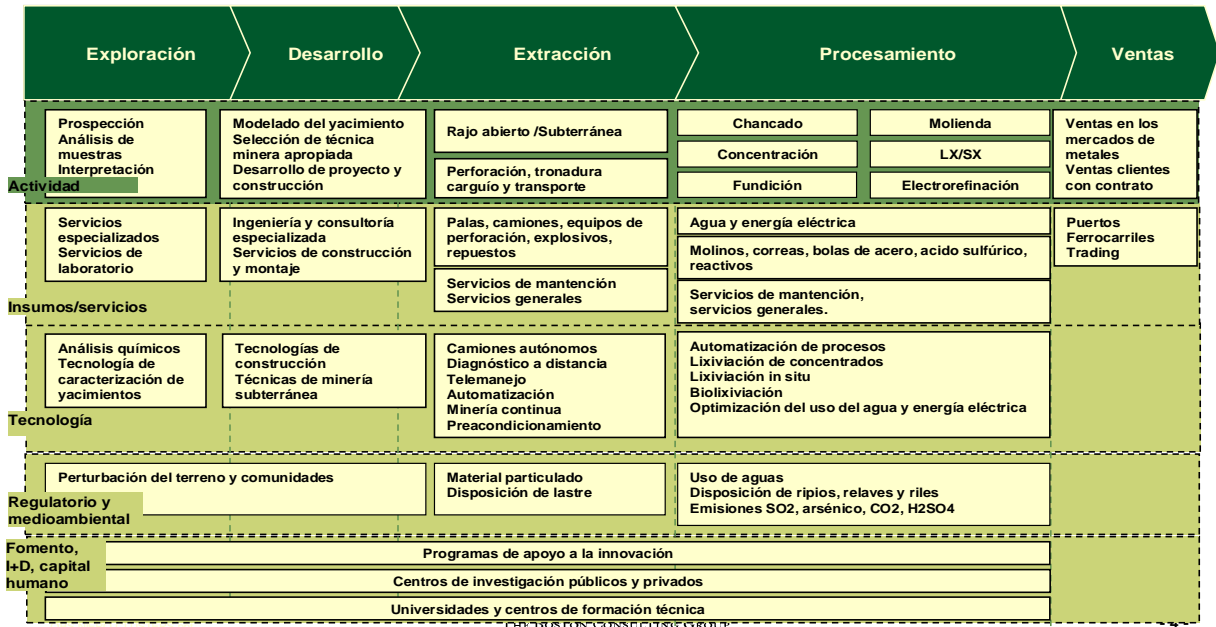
Exploración | Desarrollo | Extracción | Procesamiento | Ventas

Prospección
Análisis de muestras
Interpretación

Modelado del yacimiento
Selección de técnica minera apropiada
Desarrollo de proyecto y construcción

Rajo abierto /Subterránea

Perforación, tronadura carguío y transporte

Chancado | Molienda
Concentración | LX/SX
Fundición | Electrorefinación

Ventas en los mercados de metales
Ventas clientes con contrato

Actividad

Servicios especializados
Servicios de laboratorio

Ingeniería y consultoría especializada
Servicios de construcción y montaje

Palas, camiones, equipos de perforación, explosivos, repuestos

Servicios de mantención
Servicios generales

Agua y energía eléctrica

Molinos, correas, bolas de acero, acido sulfúrico, reactivos

Servicios de mantención, servicios generales.

Puertos
Ferrocarriles
Trading

Insumos/servicios

Análisis químicos
Tecnología de caracterización de yacimientos

Tecnologías de construcción
Técnicas de minería subterránea

Camiones autónomos
Diagnóstico a distancia
Telemanejo
Automatización
Minería continua
Preacondicionamiento

Automatización de procesos
Lixiviación de concentrados
Lixiviación in situ
Biolixiviación
Optimización del uso del agua y energía eléctrica

Tecnología

Perturbación del terreno y comunidades

Material particulado
Disposición de lastre

Uso de aguas
Disposición de ripios, relaves y riles
Emisiones SO2, arsénico, CO2, H2SO4

Regulatorio y medioambiental

Fomento, I+D, capital humano

Programas de apoyo a la innovación

Centros de investigación públicos y privados

Universidades y centros de formación técnica

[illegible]